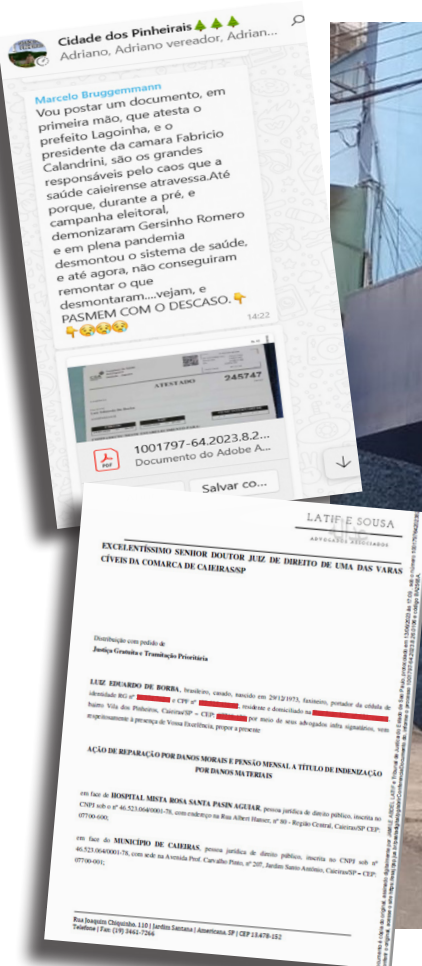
Cidade dos Pinheirais🌲🌲🌲
Adriano, Adriano vereador, Adrian...

Marcelo Bruggemmann
Vou postar um documento, em primeira mão, que atesta o prefeito Lagoinha, e o presidente da camara Fabricio Calandrini, são os grandes responsáveis pelo caos que a saúde caieirense atravessa.Até porque, durante a pré, e campanha eleitoral, demonizaram Gersinho Romero e em plena pandemia desmontou o sistema de saúde, e até agora, não conseguiram remontar o que desmontaram....vejam, e PASMEM COM O DESCASO.👇👇😭😭😭
14:22

ATESTADO 245747

1001797-64.2023.8.2...
Documento do Adobe A...
PDF

Salvar co...

LATIFE SOUSA
ADVOGADOS ASSOCIADOS

EXCELENTÍSSIMO SENHOR DOUTOR JUIZ DE DIREITO DE UMA DAS VARAS CÍVEIS DA COMARCA DE CAIEIRAS/SP

Distribuição com pedido de
Justiça Gratuita e Tramitação Prioritária

LUIZ EDUARDO DE BORBA, brasileiro, casado, nascido em 29/12/1973, fanineiro, portador da cédula de identidade RG nº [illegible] e CPF nº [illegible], residente e domiciliado na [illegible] bairro Vila dos Pinheiros, Caieiras/SP – CEP: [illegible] por meio de seus advogados infra signatários, vem respeitosamente à presença de Vossa Excelência, propor a presente

AÇÃO DE REPARAÇÃO POR DANOS MORAIS E PENSÃO MENSAL A TÍTULO DE INDENIZAÇÃO POR DANOS MATERIAIS

em face de HOSPITAL MISTA ROSA SANTA PASIN AGUIAR, pessoa jurídica de direito público, inscrita no CNPJ sob o nº 46.523.064/0001-78, com endereço na Rua Albert Hanser, nº 80 - Região Central, Caieiras/SP CEP: 07700-000;

em face do MUNICÍPIO DE CAIEIRAS, pessoa jurídica de direito público, inscrita no CNPJ sob nº 46.523.064/0001-78, com sede na Avenida Prof. Carvalho Pinto, nº 207, Jardim Santo Antônio, Caieiras/SP – CEP: 07700-001;

Rua Joaquim Chiquinho, 110 | Jardim Santana | Americana, SP | CEP 13.478-182
Telefone | Fax: (19) 3461-7266